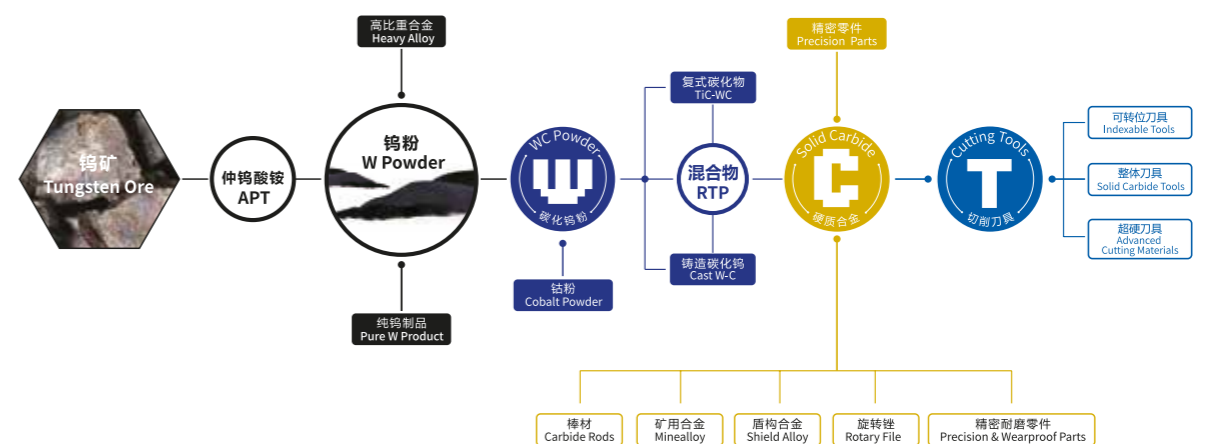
高比重合金
Heavy Alloy

钨矿
Tungsten Ore

仲钨酸铵
APT

钨粉
W Powder

纯钨制品
Pure W Product

WC Powder
W
碳化钨粉

钴粉
Cobalt Powder

复式碳化物
TiC-WC

混合物
RTP

铸造碳化钨
Cast W-C

精密零件
Precision Parts

Solid Carbide
C
硬质合金

Cutting Tools
T
切削刀具

可转位刀具
Indexable Tools

整体刀具
Solid Carbide Tools

超硬刀具
Advanced Cutting Materials

棒材
Carbide Rods

矿用合金
Minealloy

盾构合金
Shield Alloy

旋转锉
Rotary File

精密耐磨零件
Precision & Wearproof Parts